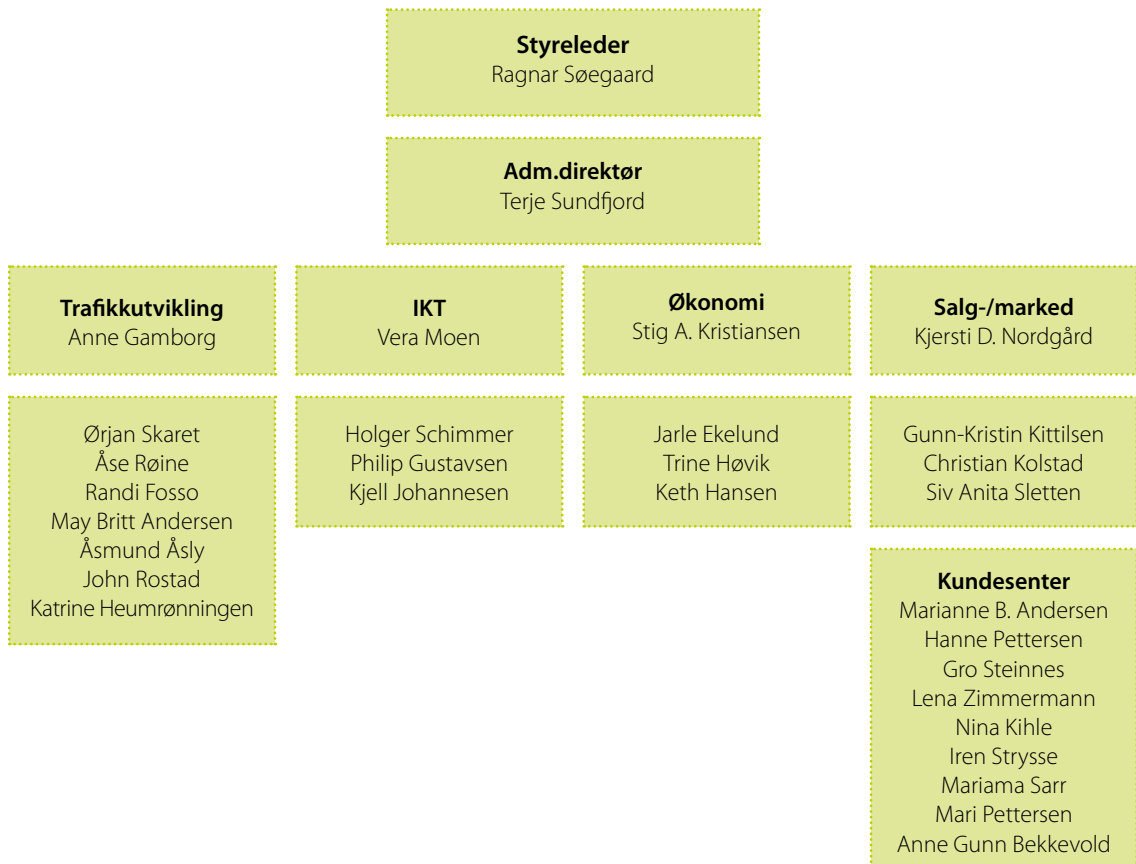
**Styreleder**
Ragnar Søegaard

**Adm.direktør**
Terje Sundfjord

**Trafikkutvikling**
Anne Gamborg

Ørjan Skaret
Åse Røine
Randi Fosso
May Britt Andersen
Åsmund Åsly
John Rostad
Katrine Heumrønningen

**IKT**
Vera Moen

Holger Schimmer
Philip Gustavsen
Kjell Johannesen

**Økonomi**
Stig A. Kristiansen

Jarle Ekelund
Trine Høvik
Keth Hansen

**Salg-/marked**
Kjersti D. Nordgård

Gunn-Kristin Kittilsen
Christian Kolstad
Siv Anita Sletten

**Kundesenter**
Marianne B. Andersen
Hanne Pettersen
Gro Steinnes
Lena Zimmermann
Nina Kihle
Iren Strysse
Mariama Sarr
Mari Pettersen
Anne Gunn Bekkevold